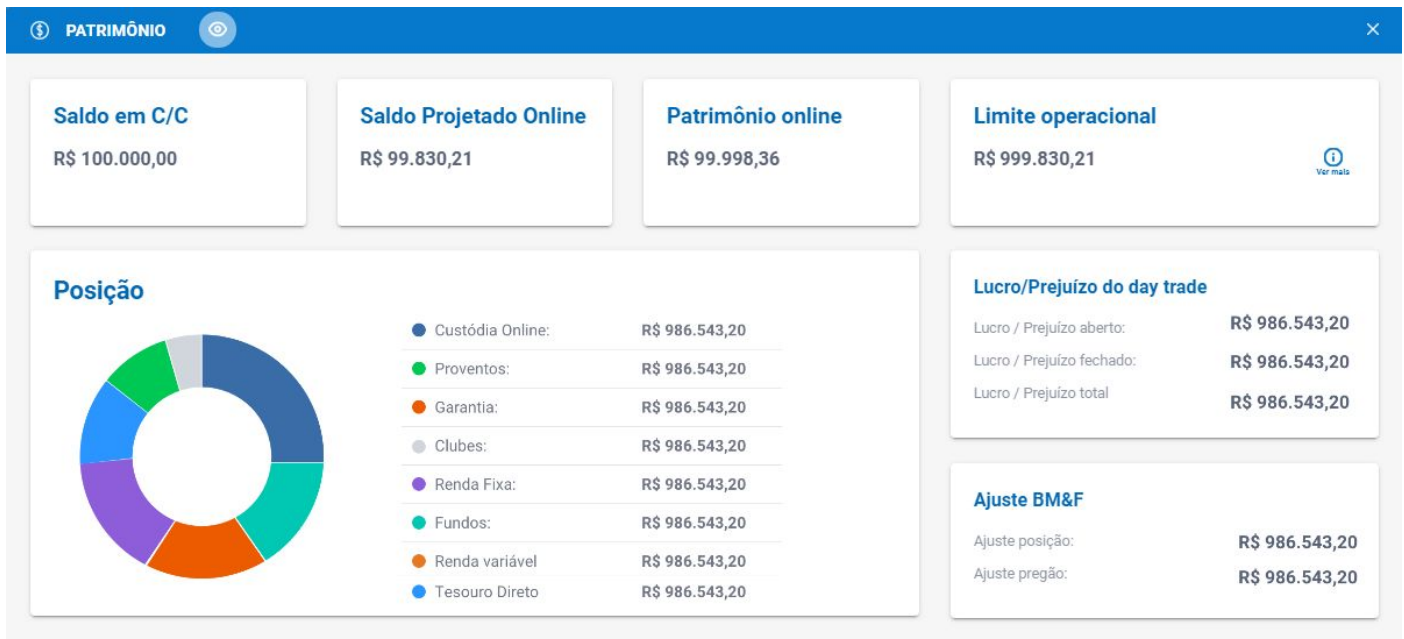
PATRIMÔNIO

×

Saldo em C/C
R$ 100.000,00

Saldo Projetado Online
R$ 99.830,21

Patrimônio online
R$ 99.998,36

Limite operacional
R$ 999.830,21

Ver mais

Posição

| | |
|---|---|
| Custódia Online: | R$ 986.543,20 |
| Proventos: | R$ 986.543,20 |
| Garantia: | R$ 986.543,20 |
| Clubes: | R$ 986.543,20 |
| Renda Fixa: | R$ 986.543,20 |
| Fundos: | R$ 986.543,20 |
| Renda variável | R$ 986.543,20 |
| Tesouro Direto | R$ 986.543,20 |

Lucro/Prejuízo do day trade

| | |
|---|---|
| Lucro / Prejuízo aberto: | R$ 986.543,20 |
| Lucro / Prejuízo fechado: | R$ 986.543,20 |
| Lucro / Prejuízo total | R$ 986.543,20 |

Ajuste BM&F

| | |
|---|---|
| Ajuste posição: | R$ 986.543,20 |
| Ajuste pregão: | R$ 986.543,20 |